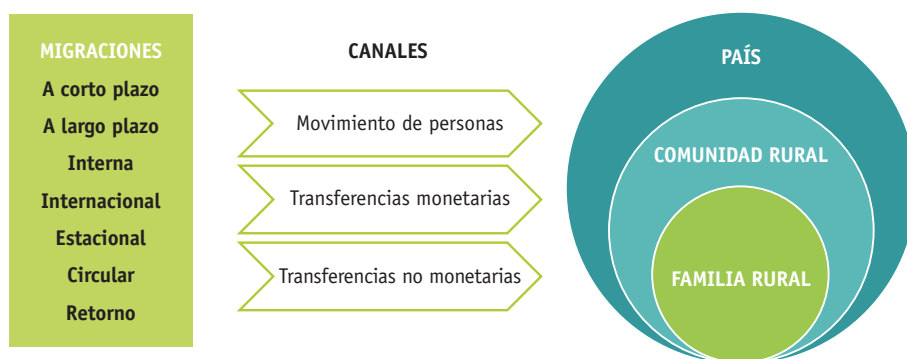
MIGRACIONES
A corto plazo
A largo plazo
Interna
Internacional
Estacional
Circular
Retorno

CANALES

Movimiento de personas

Transferencias monetarias

Transferencias no monetarias

PAÍS

COMUNIDAD RURAL

FAMILIA RURAL